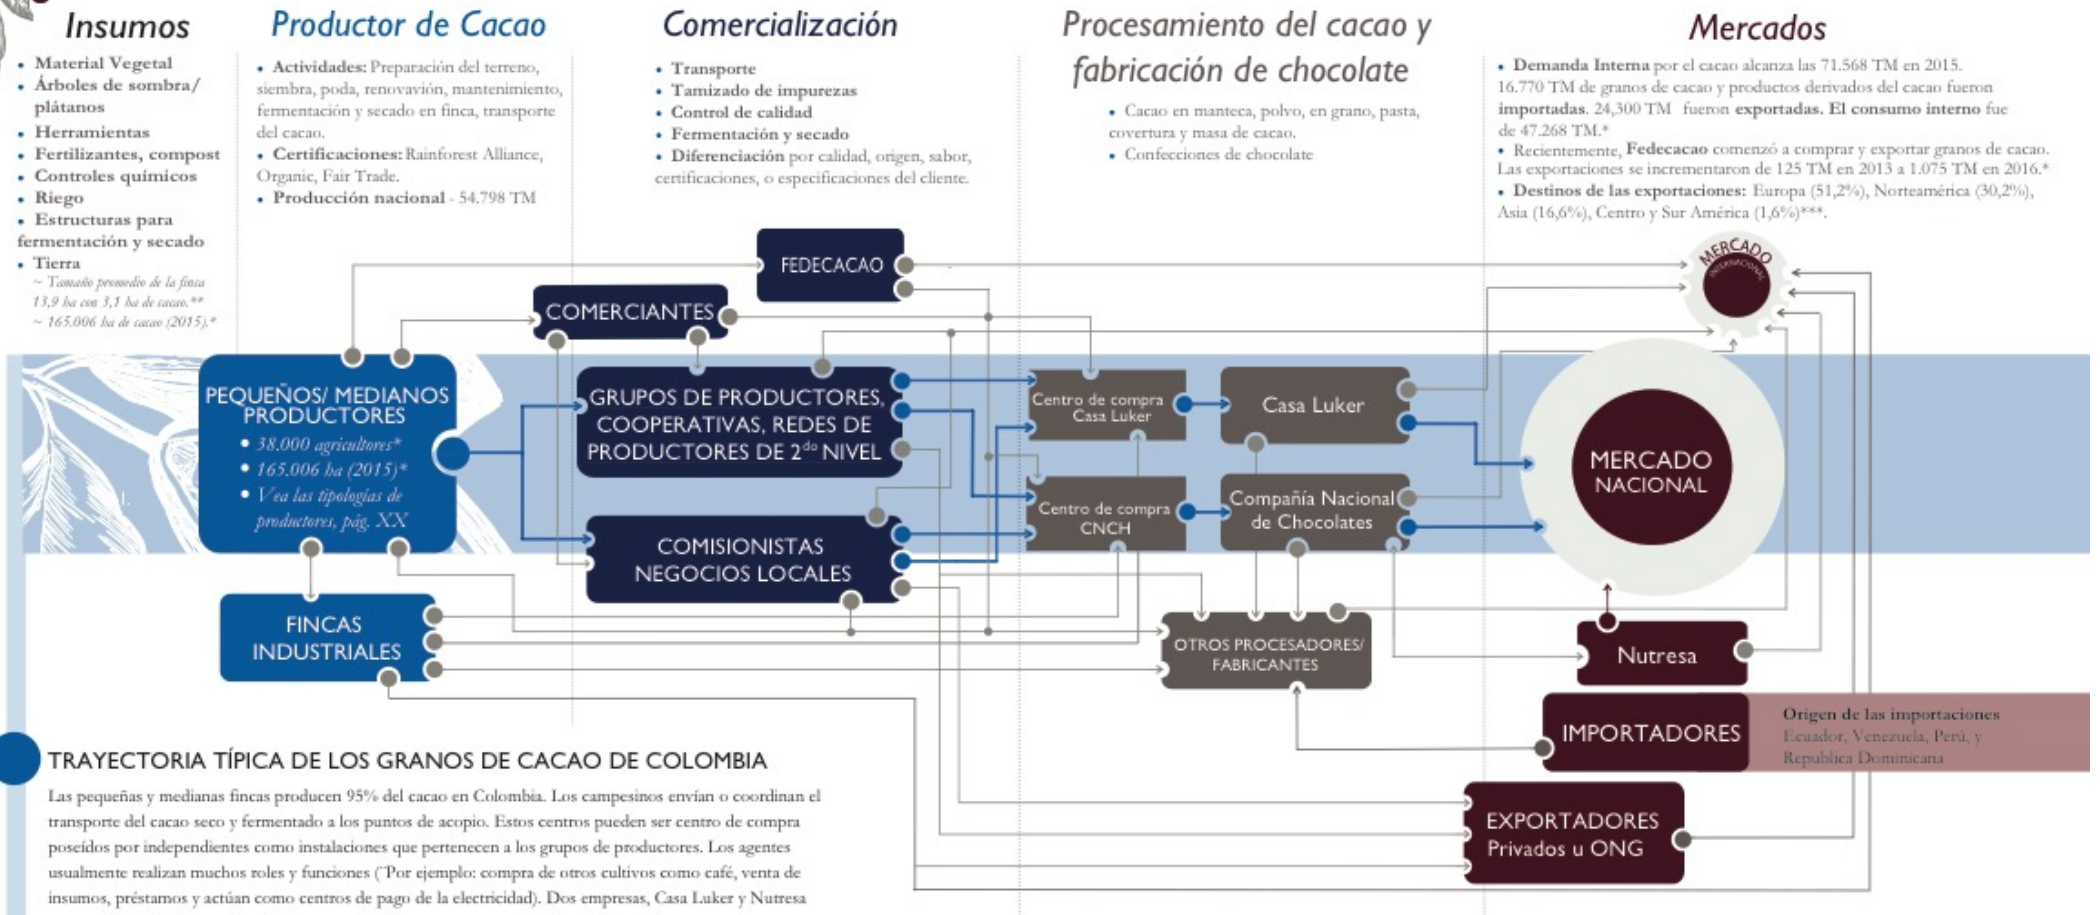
Insumos

• Material Vegetal
• Árboles de sombra/ plátanos
• Herramientas
• Fertilizantes, compost
• Controles químicos
• Riego
• Estructuras para fermentación y secado
• Tierra
~ Tamaño promedio de la finca 13,9 ha con 3,1 ha de cacao.**
~ 165.006 ha de cacao (2015).*

Productor de Cacao

• Actividades: Preparación del terreno, siembra, poda, renovación, mantenimiento, fermentación y secado en finca, transporte del cacao.
• Certificaciones: Rainforest Alliance, Organic, Fair Trade.
• Producción nacional - 54.798 TM

Comercialización

• Transporte
• Tamizado de impurezas
• Control de calidad
• Fermentación y secado
• Diferenciación por calidad, origen, sabor, certificaciones, o especificaciones del cliente.

Procesamiento del cacao y fabricación de chocolate

• Cacao en manteca, polvo, en grano, pasta, covertura y masa de cacao.
• Confecciones de chocolate

Mercados

• Demanda Interna por el cacao alcanza las 71.568 TM en 2015. 16.770 TM de granos de cacao y productos derivados del cacao fueron importadas. 24,300 TM fueron exportadas. El consumo interno fue de 47.268 TM.*
• Recientemente, Fedecacao comenzó a comprar y exportar granos de cacao. Las exportaciones se incrementaron de 125 TM en 2013 a 1.075 TM en 2016.*
• Destinos de las exportaciones: Europa (51,2%), Norteamérica (30,2%), Asia (16,6%), Centro y Sur América (1,6%)***.

FEDECACAO
COMERCIANTES
MERCADO INTERNACIONAL
PEQUEÑOS/ MEDIANOS PRODUCTORES
• 38.000 agricultores*
• 165.006 ha (2015)*
• Vea las tipologías de productores, pág. XX
GRUPOS DE PRODUCTORES, COOPERATIVAS, REDES DE PRODUCTORES DE 2$^{do}$ NIVEL
Centro de compra Casa Luker
Casa Luker
Centro de compra CNCH
Compañía Nacional de Chocolates
MERCADO NACIONAL
COMISIONISTAS NEGOCIOS LOCALES
FINCAS INDUSTRIALES
OTROS PROCESADORES/ FABRICANTES
Nutresa
IMPORTADORES
Origen de las importaciones
Ecuador, Venezuela, Perú, y Republica Dominicana
EXPORTADORES Privados u ONG

TRAYECTORIA TÍPICA DE LOS GRANOS DE CACAO DE COLOMBIA

Las pequeñas y medianas fincas producen 95% del cacao en Colombia. Los campesinos envían o coordinan el transporte del cacao seco y fermentado a los puntos de acopio. Estos centros pueden ser centro de compra poseídos por independientes como instalaciones que pertenecen a los grupos de productores. Los agentes usualmente realizan muchos roles y funciones ('Por ejemplo: compra de otros cultivos como café, venta de insumos, préstamos y actúan como centros de pago de la electricidad). Dos empresas, Casa Luker y Nutresa